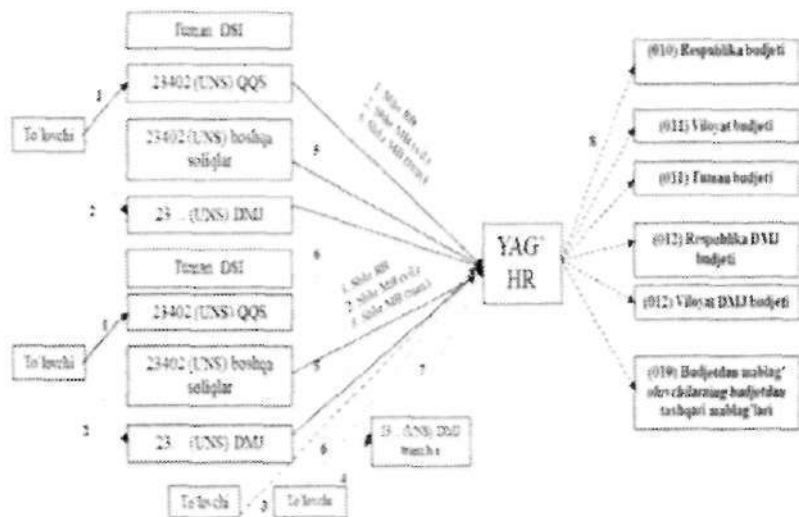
Tuman DSI

23402 (UNS) QQS

To'lovchi

1

23402 (UNS) boshqa soliqlar

2

23 .. (UNS) DMJ

Tuman DSI

23402 (UNS) QQS

To'lovchi

1

23402 (UNS) boshqa soliqlar

2

23 .. (UNS) DMJ

To'lovchi

3

To'lovchi

4

23 .. (UNS) DMJ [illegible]

1. Slide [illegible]
2. Slide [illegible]
3. Slide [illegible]

5

6

1. Slide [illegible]
2. Slide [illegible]
3. Slide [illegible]

5

7

6

YAG' HR

8

(010) Respublika budjeti

(011) Viloyat budjeti

(011) Tuman budjeti

(012) Respublika DMJ budjeti

(012) Viloyat DMJ budjeti

(019) Budjetdan mablag' oluvchilarning budjetdan tashqari mablag'lari